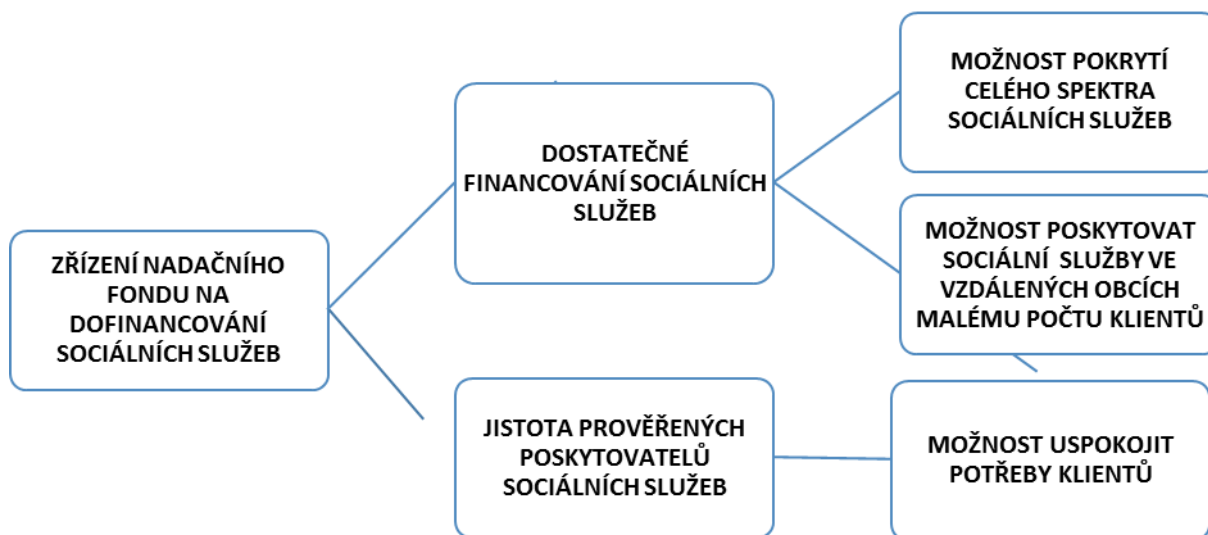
ZŘÍZENÍ NADAČNÍHO FONDU NA DOFINANCOVÁNÍ SOCIÁLNÍCH SLUŽEB

DOSTATEČNÉ FINANCOVÁNÍ SOCIÁLNÍCH SLUŽEB

JISTOTA PROVĚŘENÝCH POSKYTOVATELŮ SOCIÁLNÍCH SLUŽEB

MOŽNOST POKRYTÍ CELÉHO SPEKTRA SOCIÁLNÍCH SLUŽEB

MOŽNOST POSKYTOVAT SOCIÁLNÍ SLUŽBY VE VZDÁLENÝCH OBCÍCH MALÉMU POČTU KLIENTŮ

MOŽNOST USPOKOJIT POTŘEBY KLIENTŮ